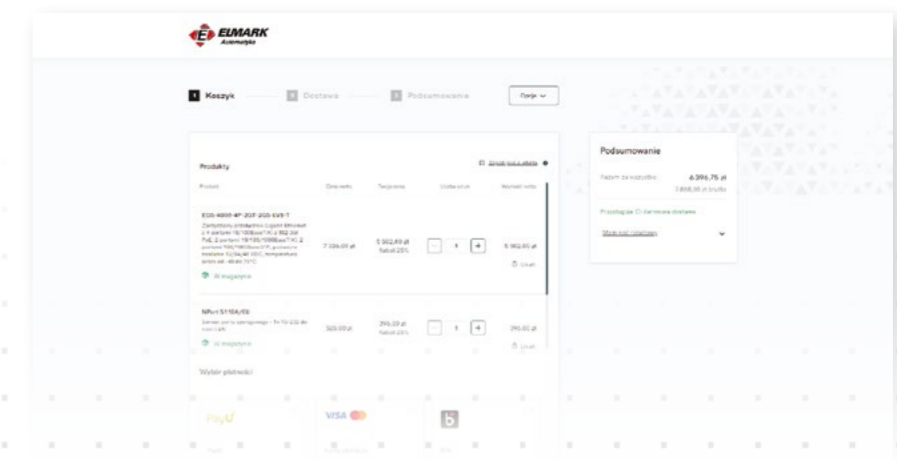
ELMARK Automatyka

1 Koszyk
2 Dostawa
3 Podsumowanie
Opcje

Produkty
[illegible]

Produkt | Cena netto | Twoja cena | Liczba sztuk | Wartość netto

EDS-4008-4P-2GF-2GS-EVS-T
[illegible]
7 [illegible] zł
5 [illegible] zł
Rabat 25%
1
5 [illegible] zł
Usuń
W magazynie

NPort 5110A/EU
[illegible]
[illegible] zł
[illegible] zł
Rabat 25%
1
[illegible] zł
Usuń
W magazynie

Wybór płatności

PayU
VISA
b

Podsumowanie
Razem za wszystko: 6 396,75 zł
7 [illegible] zł brutto
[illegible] darmowa dostawa
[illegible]